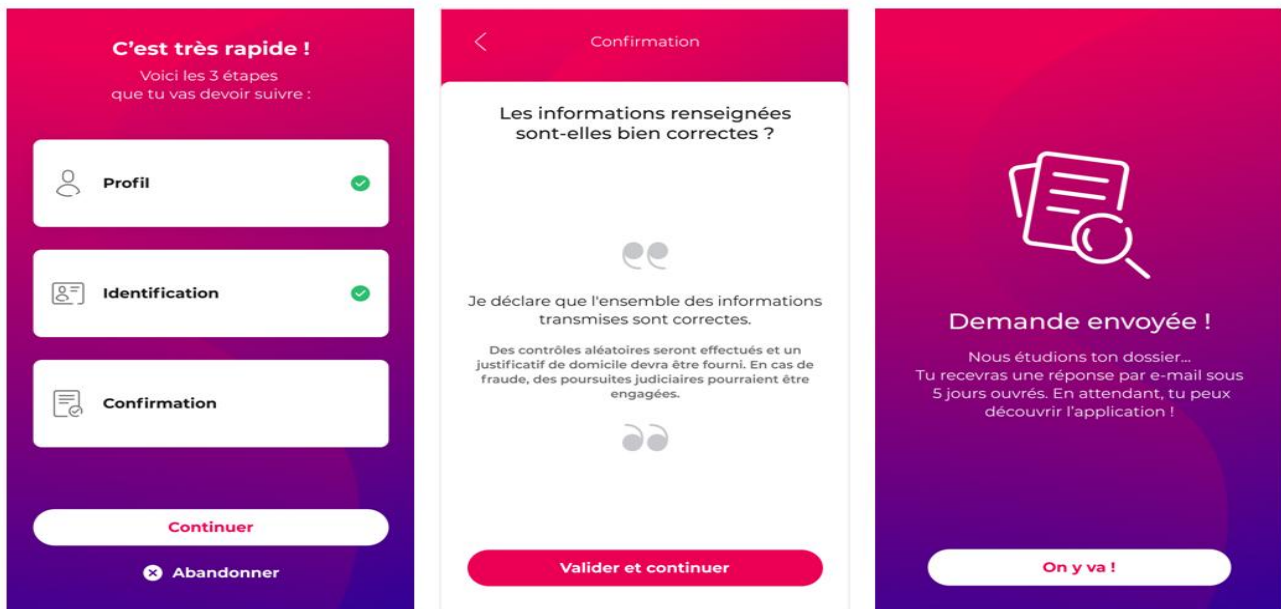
C'est très rapide !
Voici les 3 étapes que tu vas devoir suivre :

Profil

Identification

Confirmation

Continuer

Abandonner

Confirmation

Les informations renseignées sont-elles bien correctes ?

Je déclare que l'ensemble des informations transmises sont correctes.

Des contrôles aléatoires seront effectués et un justificatif de domicile devra être fourni. En cas de fraude, des poursuites judiciaires pourraient être engagées.

Valider et continuer

Demande envoyée !

Nous étudions ton dossier... Tu recevras une réponse par e-mail sous 5 jours ouvrés. En attendant, tu peux découvrir l'application !

On y va !